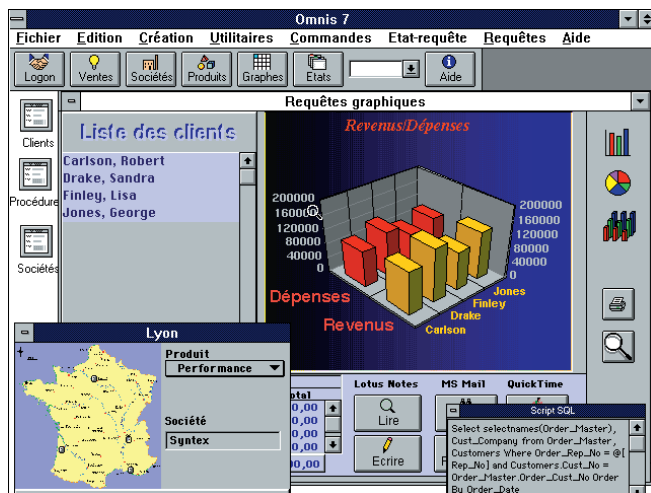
Omnis 7

Fichier Edition Création Utilitaires Commandes Etat-requête Requêtes Aide

Logon Ventes Sociétés Produits Graphes Etats Aide

Clients

Procédure

Sociétés

Requêtes graphiques

Liste des clients

Carlson, Robert
Drake, Sandra
Finley, Lisa
Jones, George

Revenus/Dépenses

200000
160000
120000
80000
40000
0

200000
160000
120000
80000
40000
0

Dépenses

Revenus

Jones
Finley
Drake
Carlson

Lyon

Produit
Performance

Société
Syntex

otal
0,00
0,00
0,00
0,00
0,00

Lotus Notes MS Mail QuickTime

Lire

Ecrire

Script SQL

Select selectnames(Order_Master), Cust_Company from Order_Master, Customers Where Order_Rep_No = @[Rep_No] and Customers.Cust_No = Order_Master.Order_Cust_No Order By Order_Date